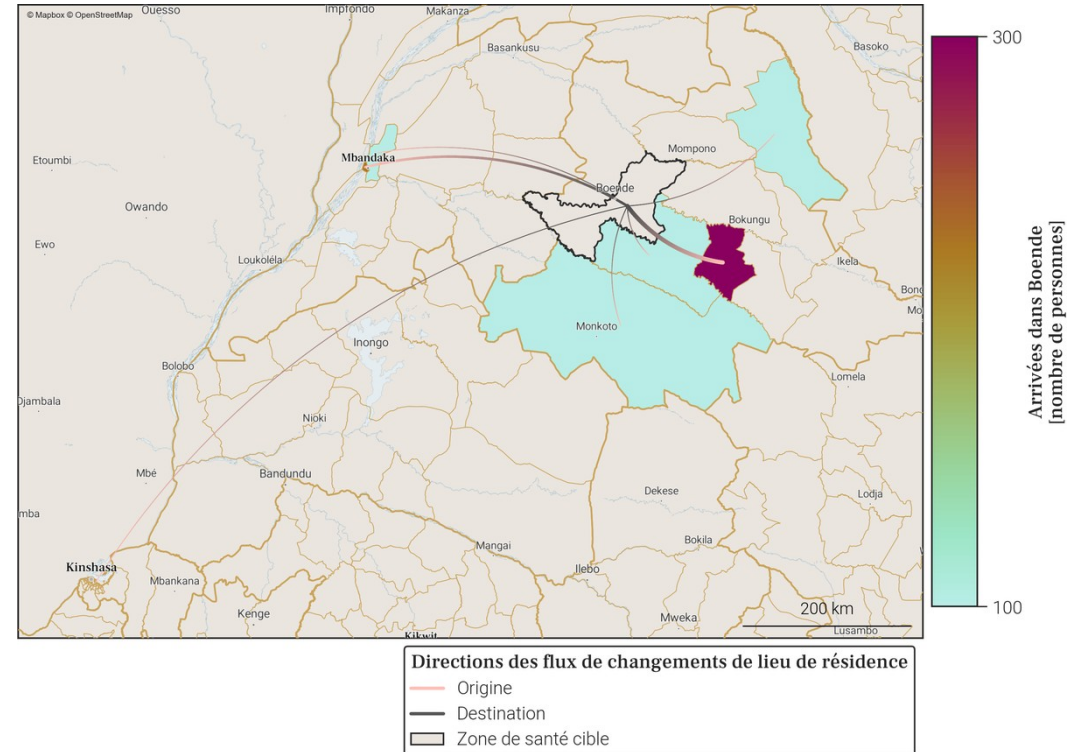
© Mapbox © OpenStreetMap
Ouesso
Impfondo
Makanza
Basankusu
Basako
Mompono
Etoumbi
Mbandaka
Boende
Owando
Bokungu
Ewo
Loukoléla
Ikela
Bond
Mo
Monkoto
Inongo
Bolobo
Lomela
Djambala
Nioki
Mbé
Bandundu
Dekese
Lodja
mba
Mangai
Bokila
Kinshasa
Ilebo
Mbankana
Kenge
Mweka
Kikwit
200 km
Lusambo

300
Arrivées dans Boende
[nombre de personnes]
100

Directions des flux de changements de lieu de résidence
Origine
Destination
Zone de santé cible